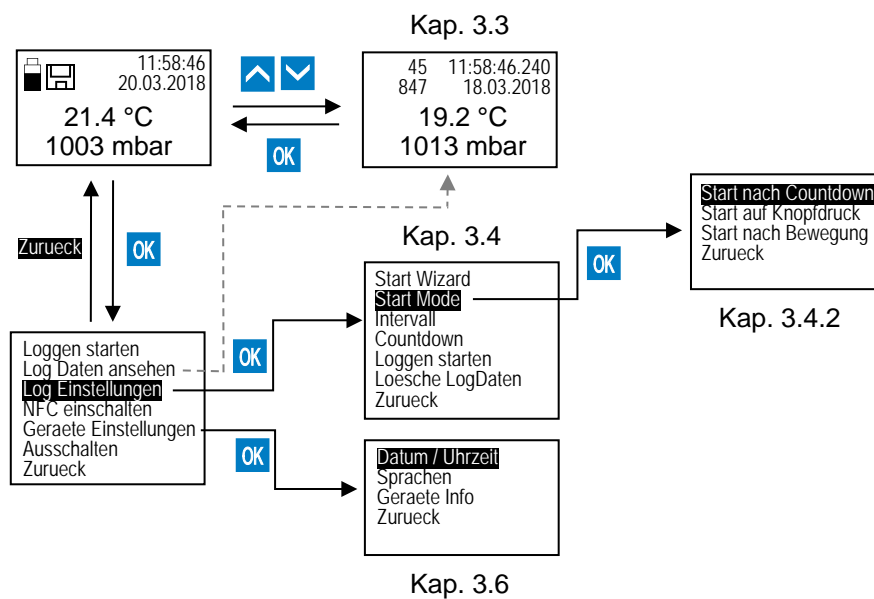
Kap. 3.3

11:58:46
20.03.2018
21.4 °C
1003 mbar

45 11:58:46.240
847 18.03.2018
19.2 °C
1013 mbar

OK

Zurueck

OK

Kap. 3.4

Start nach Countdown
Start auf Knopfdruck
Start nach Bewegung
Zurueck

OK

Kap. 3.4.2

Start Wizard
Start Mode
Intervall
Countdown
Loggen starten
Loesche LogDaten
Zurueck

Loggen starten
Log Daten ansehen
Log Einstellungen
NFC einschalten
Geraete Einstellungen
Ausschalten
Zurueck

OK

OK

Datum / Uhrzeit
Sprachen
Geraete Info
Zurueck

Kap. 3.6